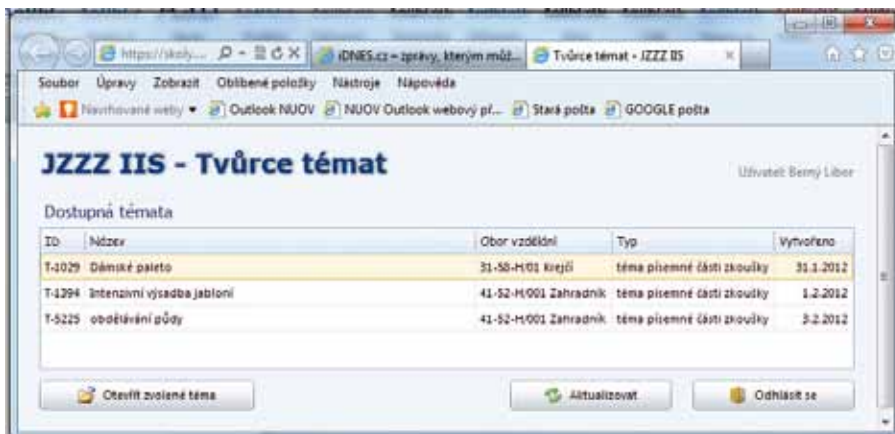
https://skoly.... iDNES.cz – zprávy, kterým můž... Tvůrce témat - JZZZ IIS

Soubor Úpravy Zobrazit Oblíbené položky Nástroje Nápověda

Navrhované weby ▾ Outlook NUOV NUOV Outlook webový př... Stará pošta GOOGLE pošta

JZZZ IIS - Tvůrce témat

Uživatel: Berný Libor

Dostupná témata

| ID | Název | Obor vzdělání | Typ | Vytvořeno |
|---|---|---|---|---|
| T-1029 | Dámské paleto | 31-58-H/01 Krejčí | téma písemné části zkoušky | 31.1.2012 |
| T-1394 | Intenzivní výsadba jabloní | 41-52-H/001 Zahradník | téma písemné části zkoušky | 1.2.2012 |
| T-5225 | obdělávání půdy | 41-52-H/001 Zahradník | téma písemné části zkoušky | 3.2.2012 |

Otevřít zvolené téma

Aktualizovat

Odhlásit se